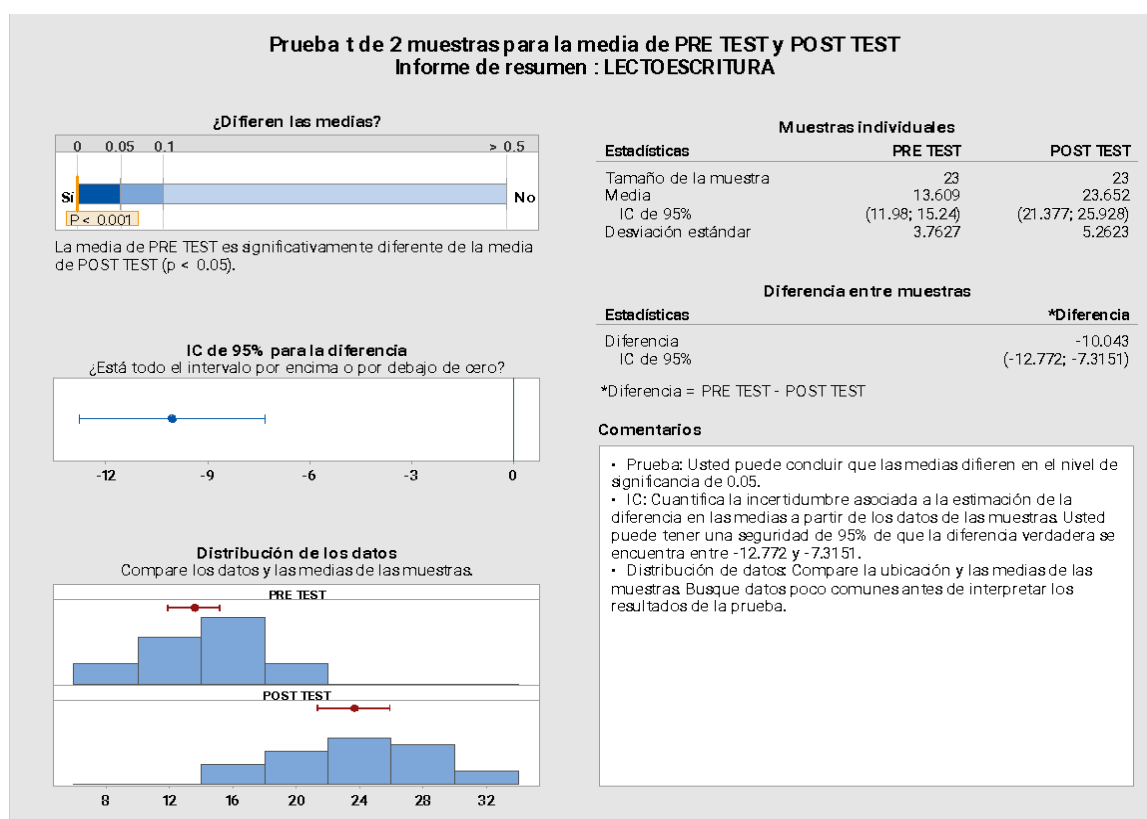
Prueba t de 2 muestras para la media de PRE TEST y POST TEST
Informe de resumen : LECTOESCRITURA

¿Difieren las medias?

0 0.05 0.1 > 0.5

Sí No

P < 0.001

La media de PRE TEST es significativamente diferente de la media de POST TEST (p < 0.05).

Muestras individuales

| Estadísticas | PRE TEST | POST TEST |
|---|---|---|
| Tamaño de la muestra | 23 | 23 |
| Media | 13.609 | 23.652 |
| IC de 95% | (11.98; 15.24) | (21.377; 25.928) |
| Desviación estándar | 3.7627 | 5.2623 |

Diferencia entre muestras

| Estadísticas | *Diferencia |
|---|---|
| Diferencia | -10.043 |
| IC de 95% | (-12.772; -7.3151) |

*Diferencia = PRE TEST - POST TEST

IC de 95% para la diferencia
¿Está todo el intervalo por encima o por debajo de cero?

-12 -9 -6 -3 0

Comentarios

• Prueba: Usted puede concluir que las medias difieren en el nivel de significancia de 0.05.
• IC: Cuantifica la incertidumbre asociada a la estimación de la diferencia en las medias a partir de los datos de las muestras. Usted puede tener una seguridad de 95% de que la diferencia verdadera se encuentra entre -12.772 y -7.3151.
• Distribución de datos: Compare la ubicación y las medias de las muestras. Busque datos poco comunes antes de interpretar los resultados de la prueba.

Distribución de los datos
Compare los datos y las medias de las muestras.

PRE TEST

POST TEST

8 12 16 20 24 28 32